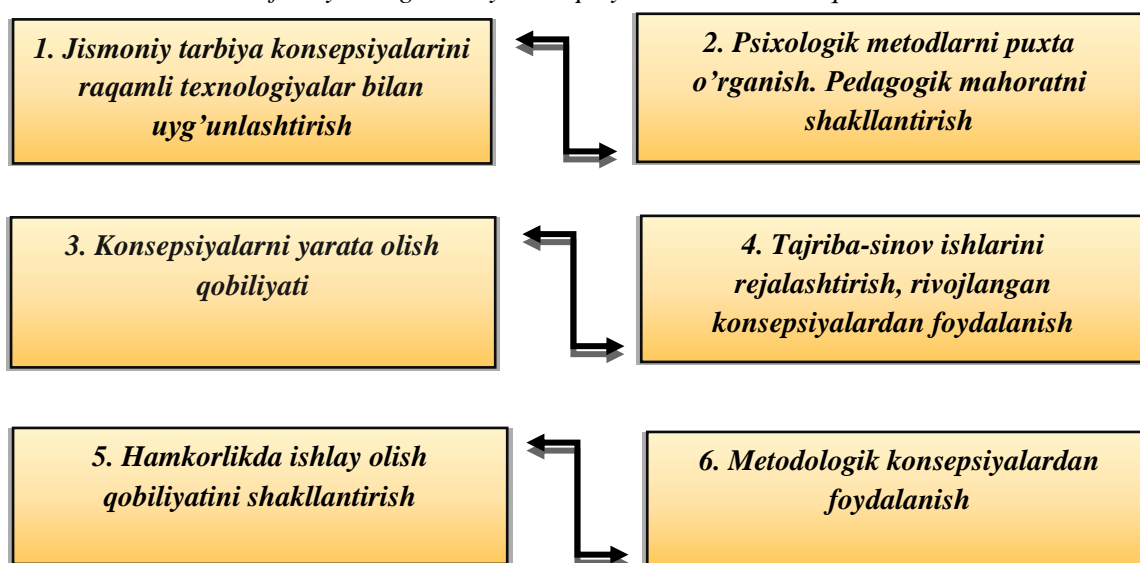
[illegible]

1. Jismoniy tarbiya konsepsiyalarini raqamli texnologiyalar bilan uyg'unlashtirish

2. Psixologik metodlarni puxta o'rganish. Pedagogik mahoratni shakllantirish

3. Konsepsiyalarni yarata olish qobiliyati

4. Tajriba-sinov ishlarini rejalashtirish, rivojlangan konsepsiyalardan foydalanish

5. Hamkorlikda ishlay olish qobiliyatini shakllantirish

6. Metodologik konsepsiyalardan foydalanish